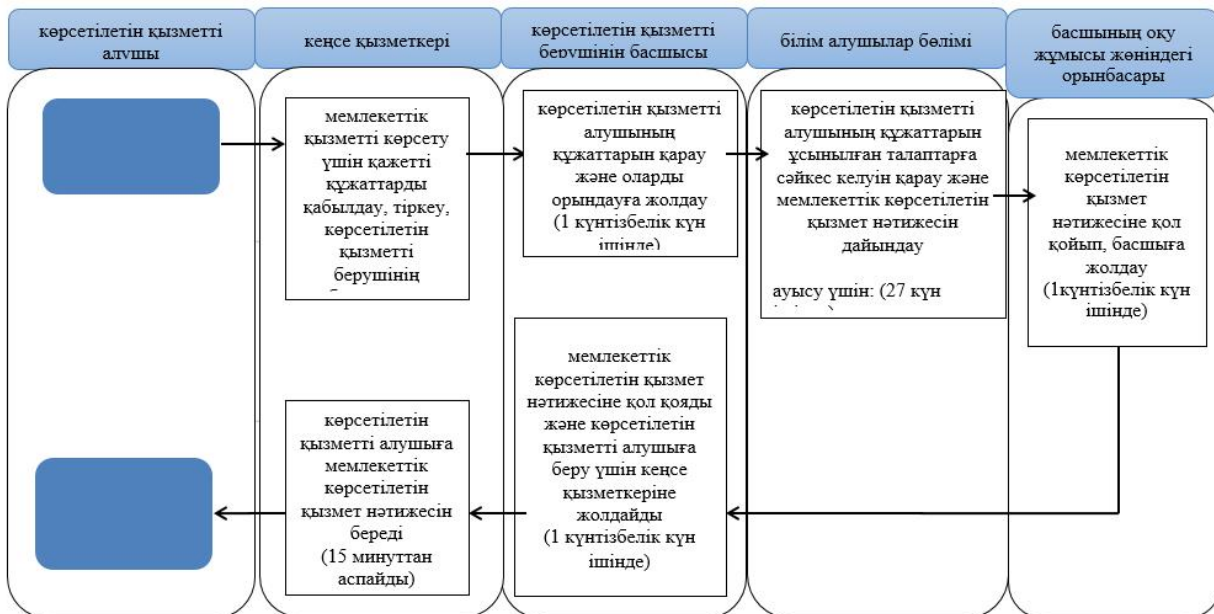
көрсетілетін қызметті алушы

кеңсе қызметкері

көрсетілетін қызметті берушінің басшысы

білім алушылар бөлімі

басшының оқу жұмысы жөніндегі орынбасары

мемлекеттік қызметті көрсету үшін қажетті құжаттарды қабылдау, тіркеу, көрсетілетін қызметті берушінің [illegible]

көрсетілетін қызметті алушының құжаттарын қарау және оларды орындауға жолдау (1 күнтізбелік күн ішінде)

көрсетілетін қызметті алушының құжаттарын ұсынылған талаптарға сәйкес келуін қарау және мемлекеттік көрсетілетін қызмет нәтижесін дайындау

ауысу үшін: (27 күн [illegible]

мемлекеттік көрсетілетін қызмет нәтижесіне қол қойып, басшыға жолдау (1күнтізбелік күн ішінде)

мемлекеттік көрсетілетін қызмет нәтижесіне қол қояды және көрсетілетін қызметті алушыға беру үшін кеңсе қызметкеріне жолдайды (1 күнтізбелік күн ішінде)

көрсетілетін қызметті алушыға мемлекеттік көрсетілетін қызмет нәтижесін береді (15 минуттан аспайды)